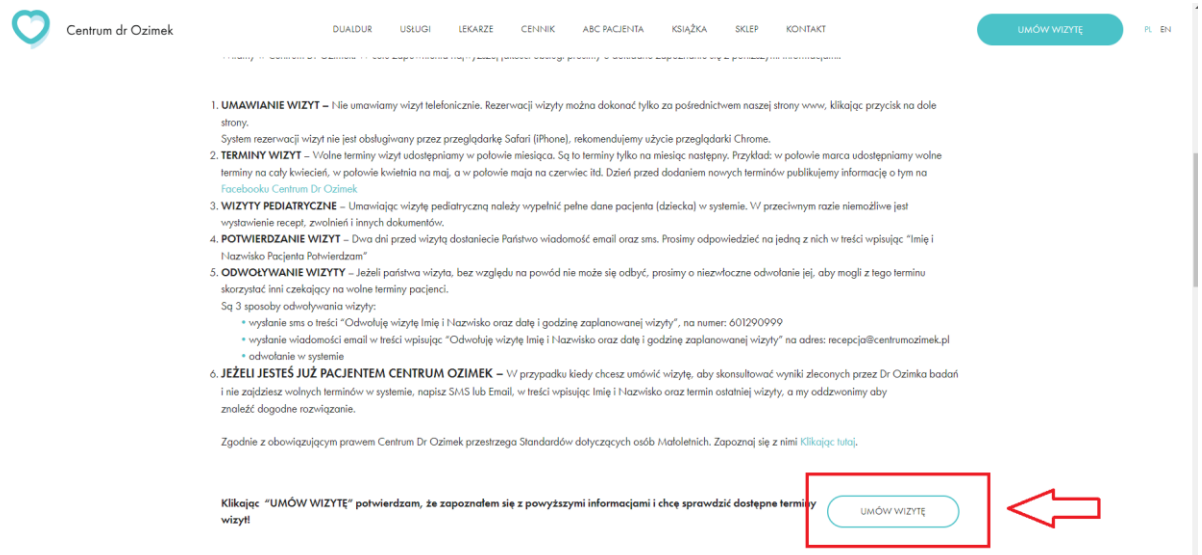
Centrum dr Ozimek

DUALDUR USŁUGI LEKARZE CENNIK ABC PACJENTA KSIĄŻKA SKLEP KONTAKT

UMÓW WIZYTĘ

PL EN

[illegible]

1. **UMAWIANIE WIZYT –** Nie umawiamy wizyt telefonicznie. Rezerwacji wizyty można dokonać tylko za pośrednictwem naszej strony www, klikając przycisk na dole strony.
System rezerwacji wizyt nie jest obsługiwany przez przeglądarkę Safari (iPhone), rekomendujemy użycie przeglądarki Chrome.
2. **TERMINY WIZYT** – Wolne terminy wizyt udostępniamy w połowie miesiąca. Są to terminy tylko na miesiąc następny. Przykład: w połowie marca udostępniamy wolne terminy na cały kwiecień, w połowie kwietnia na maj, a w połowie maja na czerwiec itd. Dzień przed dodaniem nowych terminów publikujemy informację o tym na Facebooku Centrum Dr Ozimek
3. **WIZYTY PEDIATRYCZNE** – Umawiając wizytę pediatryczną należy wypełnić pełne dane pacjenta (dziecka) w systemie. W przeciwnym razie niemożliwe jest wystawienie recept, zwolnień i innych dokumentów.
4. **POTWIERDZANIE WIZYT** – Dwa dni przed wizytą dostaniecie Państwo wiadomość email oraz sms. Prosimy odpowiedzieć na jedną z nich w treści wpisując "Imię i Nazwisko Pacjenta Potwierdzam"
5. **ODWOŁYWANIE WIZYTY** – Jeżeli państwa wizyta, bez względu na powód nie może się odbyć, prosimy o niezwłoczne odwołanie jej, aby mogli z tego terminu skorzystać inni czekający na wolne terminy pacjenci.
Są 3 sposoby odwoływania wizyty:
• wysłanie sms o treści "Odwołuję wizytę Imię i Nazwisko oraz datę i godzinę zaplanowanej wizyty", na numer: 601290999
• wysłanie wiadomości email w treści wpisując "Odwołuję wizytę Imię i Nazwisko oraz datę i godzinę zaplanowanej wizyty" na adres: recepcja@centrumozimek.pl
• odwołanie w systemie
6. **JEŻELI JESTEŚ JUŻ PACJENTEM CENTRUM OZIMEK –** W przypadku kiedy chcesz umówić wizytę, aby skonsultować wyniki zleconych przez Dr Ozimka badań i nie zajdziesz wolnych terminów w systemie, napisz SMS lub Email, w treści wpisując Imię i Nazwisko oraz termin ostatniej wizyty, a my oddzwonimy aby znaleźć dogodne rozwiązanie.

Zgodnie z obowiązującym prawem Centrum Dr Ozimek przestrzega Standardów dotyczących osób Małoletnich. Zapoznaj się z nimi Klikając tutaj.

**Klikając "UMÓW WIZYTĘ" potwierdzam, że zapoznałem się z powyższymi informacjami i chcę sprawdzić dostępne terminy wizyt!**

UMÓW WIZYTĘ